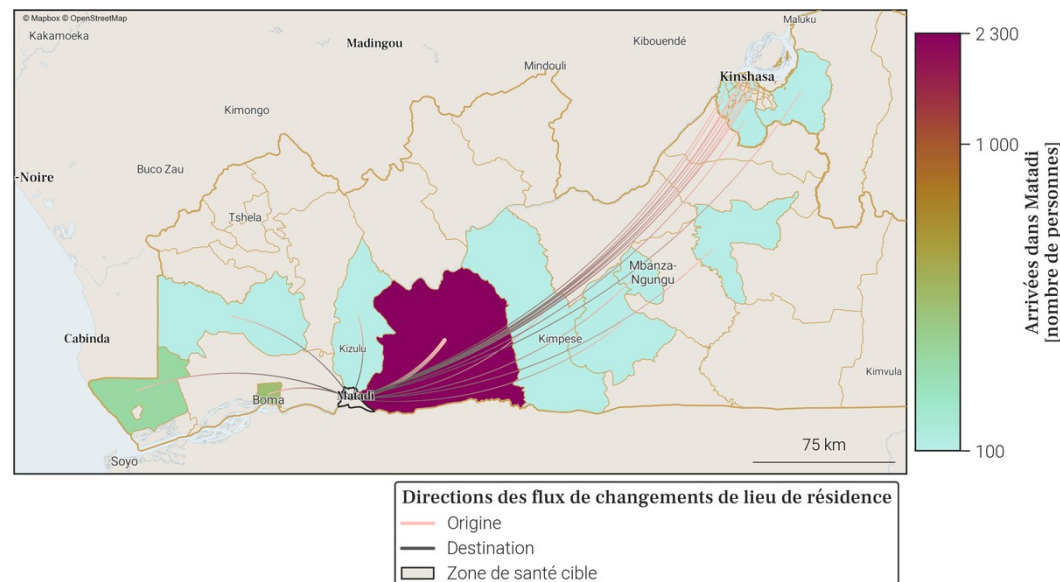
© Mapbox © OpenStreetMap

Kakamoeka
Madingou
Kibouendé
Maluku
Mindouli
Kinshasa
Kimongo
Buco Zau
-Noire
Tshela
Mbanza-Ngungu
Cabinda
Kizulu
Kimpese
Kimvula
Boma
Matadi
Soyo
75 km

2 300
1 000
100
Arrivées dans Matadi [nombre de personnes]

Directions des flux de changements de lieu de résidence
Origine
Destination
Zone de santé cible